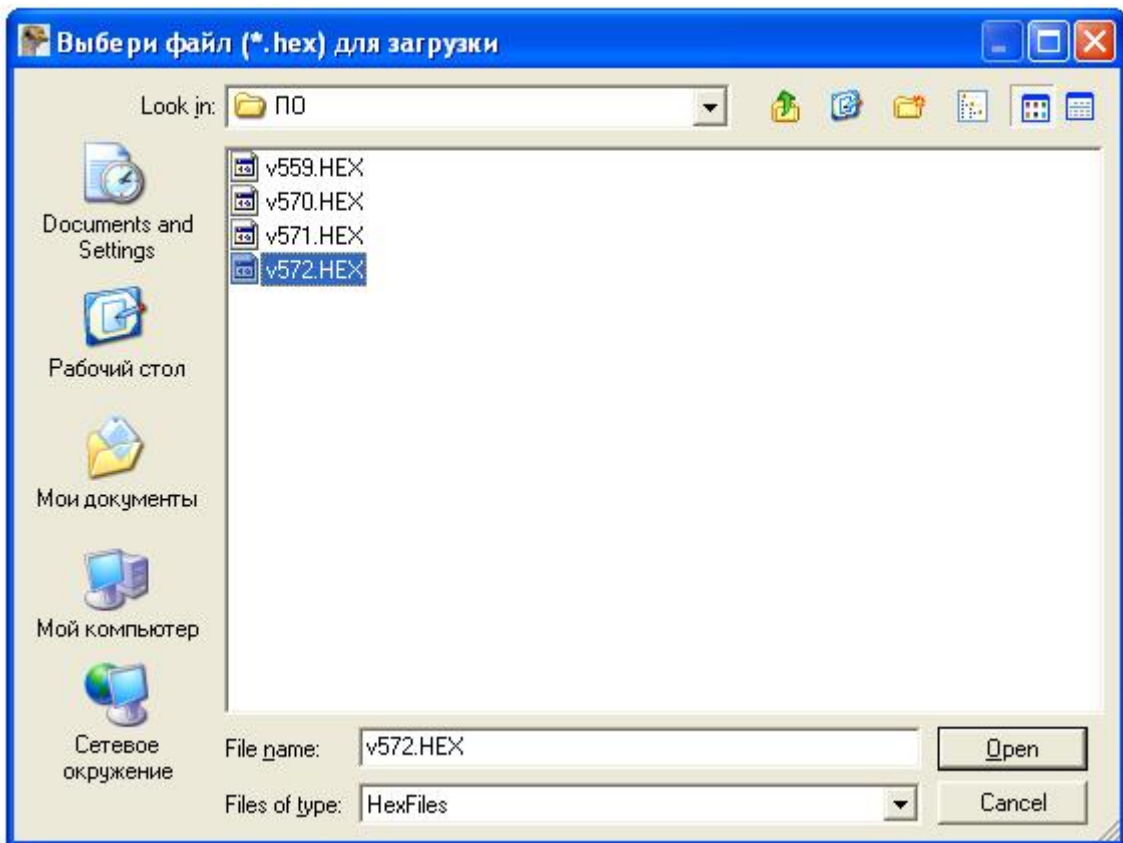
Выбери файл (*.hex) для загрузки

Look in: ПО

Documents and Settings

Рабочий стол

Мои документы

Мой компьютер

Сетевое окружение

v559.HEX
v570.HEX
v571.HEX
v572.HEX

File name: v572.HEX

Files of type: HexFiles

Open

Cancel